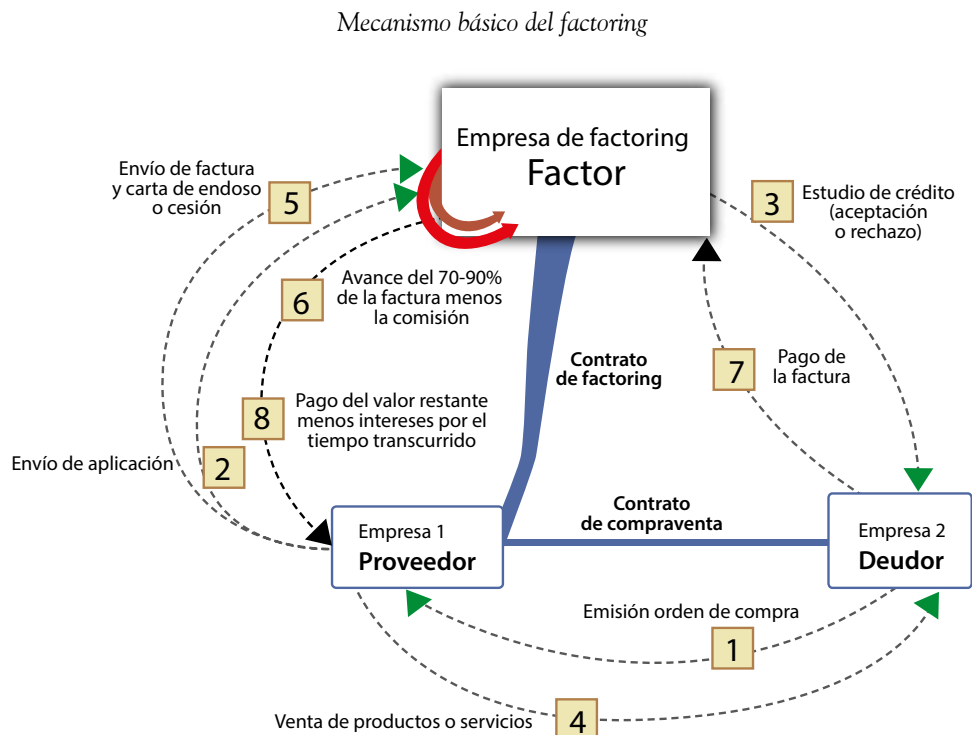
Mecanismo básico del factoring

Empresa de factoring
Factor

Envío de factura y carta de endoso o cesión
5

3
Estudio de crédito (aceptación o rechazo)

6
Avance del 70-90% de la factura menos la comisión

Contrato de factoring

7
Pago de la factura

8
Pago del valor restante menos intereses por el tiempo transcurrido

Envío de aplicación
2

Empresa 1
Proveedor

Contrato de compraventa

Empresa 2
Deudor

Emisión orden de compra
1

Venta de productos o servicios
4